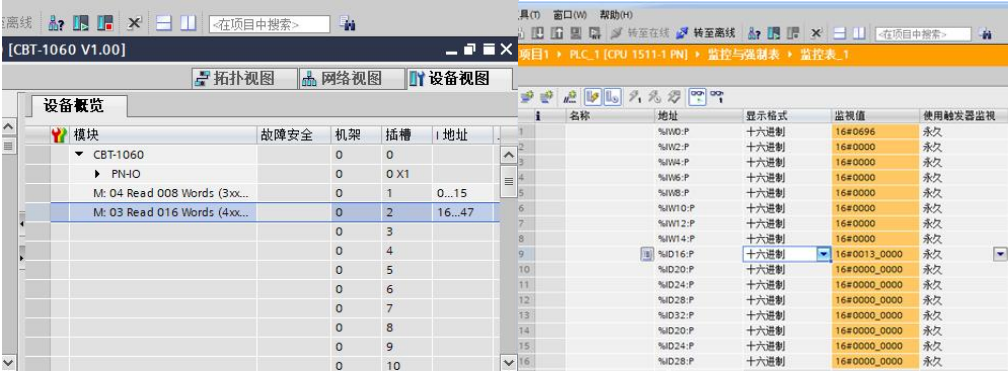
离线 <在项目中搜索>
[CBT-1060 V1.00]
拓扑视图 网络视图 设备视图
设备概览

| 模块 | 故障安全 | 机架 | 插槽 | I 地址 |
|---|---|---|---|---|
| ▼ CBT-1060 | | 0 | 0 | |
| ▸ PN-IO | | 0 | 0 X1 | |
| M: 04 Read 008 Words (3xx... | | 0 | 1 | 0...15 |
| M: 03 Read 016 Words (4xx... | | 0 | 2 | 16...47 |
| | | 0 | 3 | |
| | | 0 | 4 | |
| | | 0 | 5 | |
| | | 0 | 6 | |
| | | 0 | 7 | |
| | | 0 | 8 | |
| | | 0 | 9 | |
| | | 0 | 10 | |

具(T) 窗口(W) 帮助(H)
转至在线 转至离线 <在项目中搜索>
项目1 ▸ PLC_1 [CPU 1511-1 PN] ▸ 监控与强制表 ▸ 监控表_1

| i | 名称 | 地址 | 显示格式 | 监视值 | 使用触发器监视 |
|---|---|---|---|---|---|
| 1 | | %IW0:P | 十六进制 | 16#0696 | 永久 |
| 2 | | %IW2:P | 十六进制 | 16#0000 | 永久 |
| 3 | | %IW4:P | 十六进制 | 16#0000 | 永久 |
| 4 | | %IW6:P | 十六进制 | 16#0000 | 永久 |
| 5 | | %IW8:P | 十六进制 | 16#0000 | 永久 |
| 6 | | %IW10:P | 十六进制 | 16#0000 | 永久 |
| 7 | | %IW12:P | 十六进制 | 16#0000 | 永久 |
| 8 | | %IW14:P | 十六进制 | 16#0000 | 永久 |
| 9 | | %ID16:P | 十六进制 | 16#0013_0000 | 永久 |
| 10 | | %ID20:P | 十六进制 | 16#0000_0000 | 永久 |
| 11 | | %ID24:P | 十六进制 | 16#0000_0000 | 永久 |
| 12 | | %ID28:P | 十六进制 | 16#0000_0000 | 永久 |
| 13 | | %ID32:P | 十六进制 | 16#0000_0000 | 永久 |
| 14 | | %ID20:P | 十六进制 | 16#0000_0000 | 永久 |
| 15 | | %ID24:P | 十六进制 | 16#0000_0000 | 永久 |
| 16 | | %ID28:P | 十六进制 | 16#0000_0000 | 永久 |